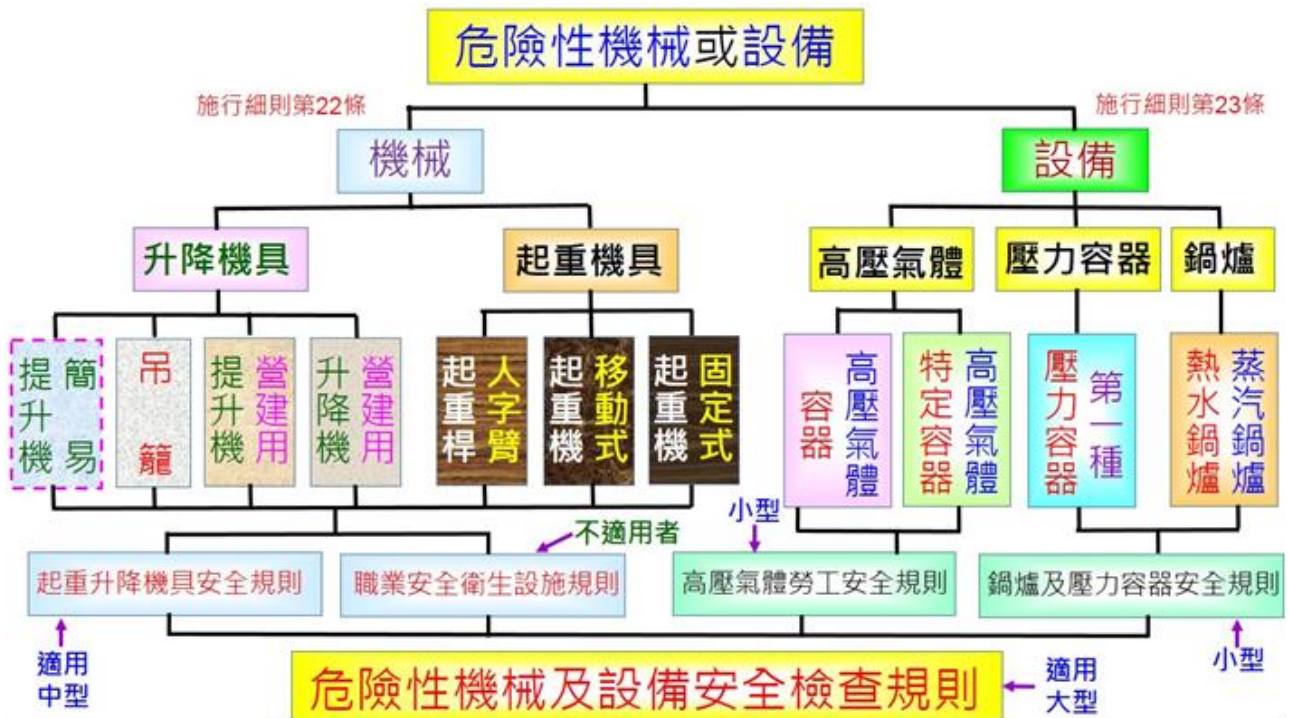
危險性機械或設備

施行細則第22條

施行細則第23條

機械

設備

升降機具

起重機具

高壓氣體

壓力容器

鍋爐

簡易提升機

吊籠

營建用提升機

營建用升降機

人字臂起重桿

移動式起重機

固定式起重機

高壓氣體容器

高壓氣體特定容器

第一種壓力容器

蒸汽鍋爐

熱水鍋爐

不適用者

小型

起重升降機具安全規則

職業安全衛生設施規則

高壓氣體勞工安全規則

鍋爐及壓力容器安全規則

適用中型

危險性機械及設備安全檢查規則

適用大型

小型